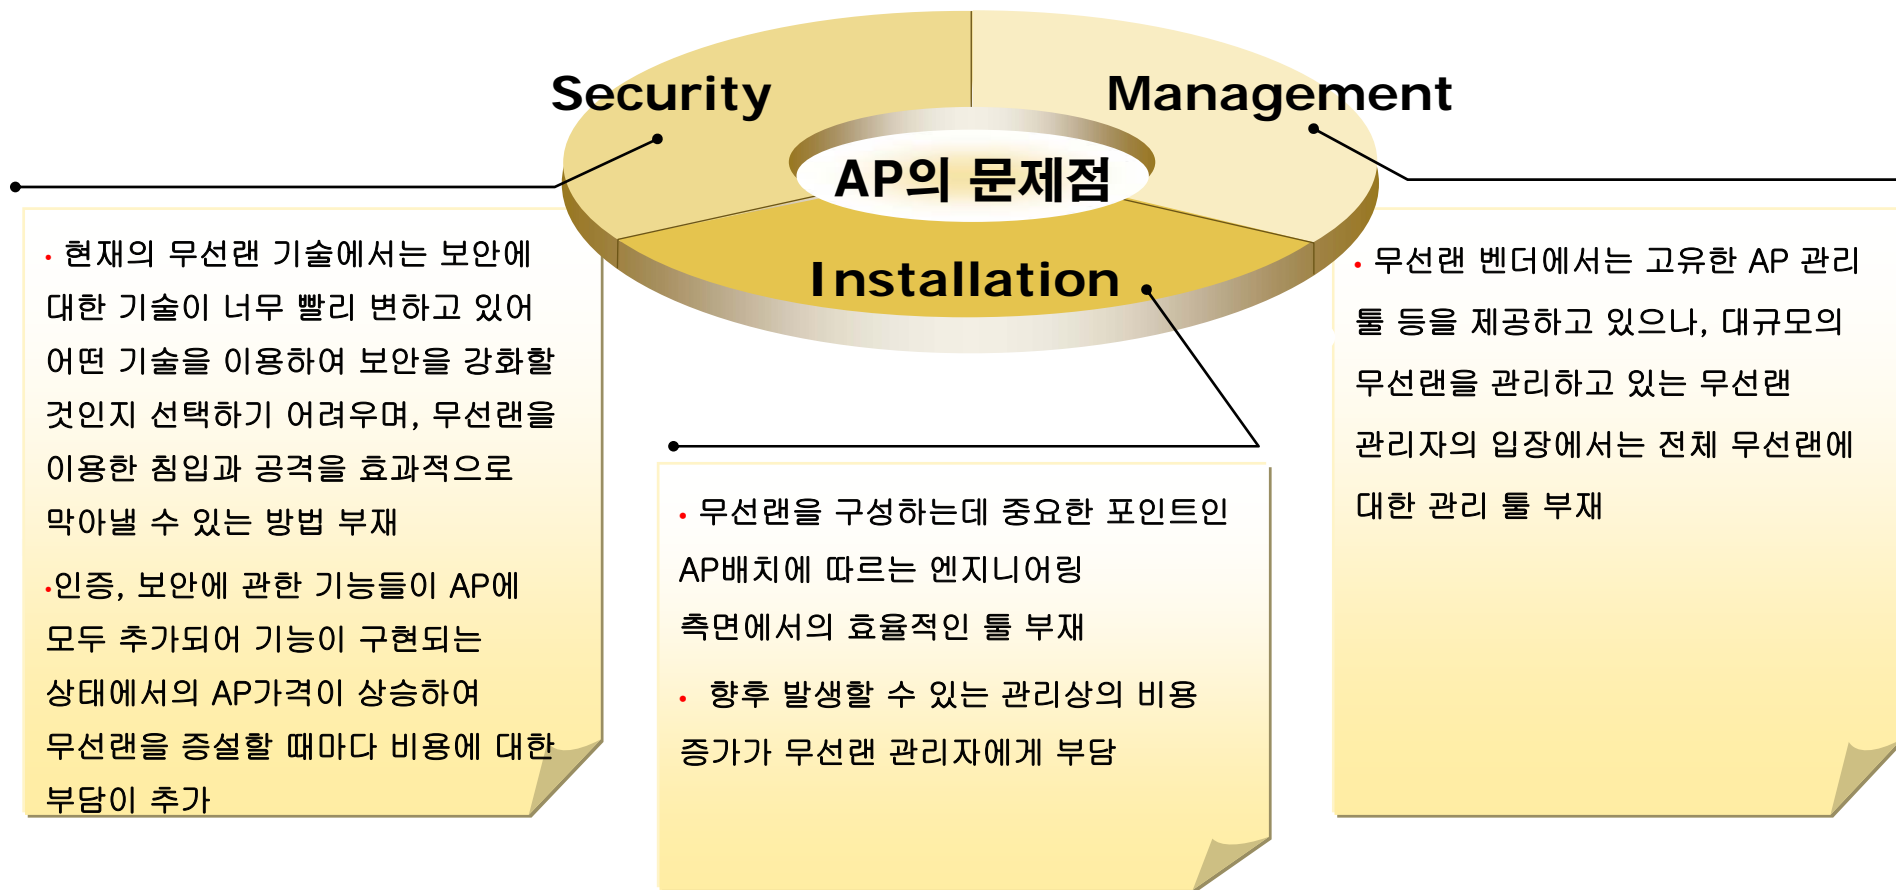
Security

Management

AP의 문제점

Installation

• 현재의 무선랜 기술에서는 보안에 대한 기술이 너무 빨리 변하고 있어 어떤 기술을 이용하여 보안을 강화할 것인지 선택하기 어려우며, 무선랜을 이용한 침입과 공격을 효과적으로 막아낼 수 있는 방법 부재

•인증, 보안에 관한 기능들이 AP에 모두 추가되어 기능이 구현되는 상태에서의 AP가격이 상승하여 무선랜을 증설할 때마다 비용에 대한 부담이 추가

• 무선랜을 구성하는데 중요한 포인트인 AP배치에 따르는 엔지니어링 측면에서의 효율적인 툴 부재

• 향후 발생할 수 있는 관리상의 비용 증가가 무선랜 관리자에게 부담

• 무선랜 벤더에서는 고유한 AP 관리 툴 등을 제공하고 있으나, 대규모의 무선랜을 관리하고 있는 무선랜 관리자의 입장에서는 전체 무선랜에 대한 관리 툴 부재